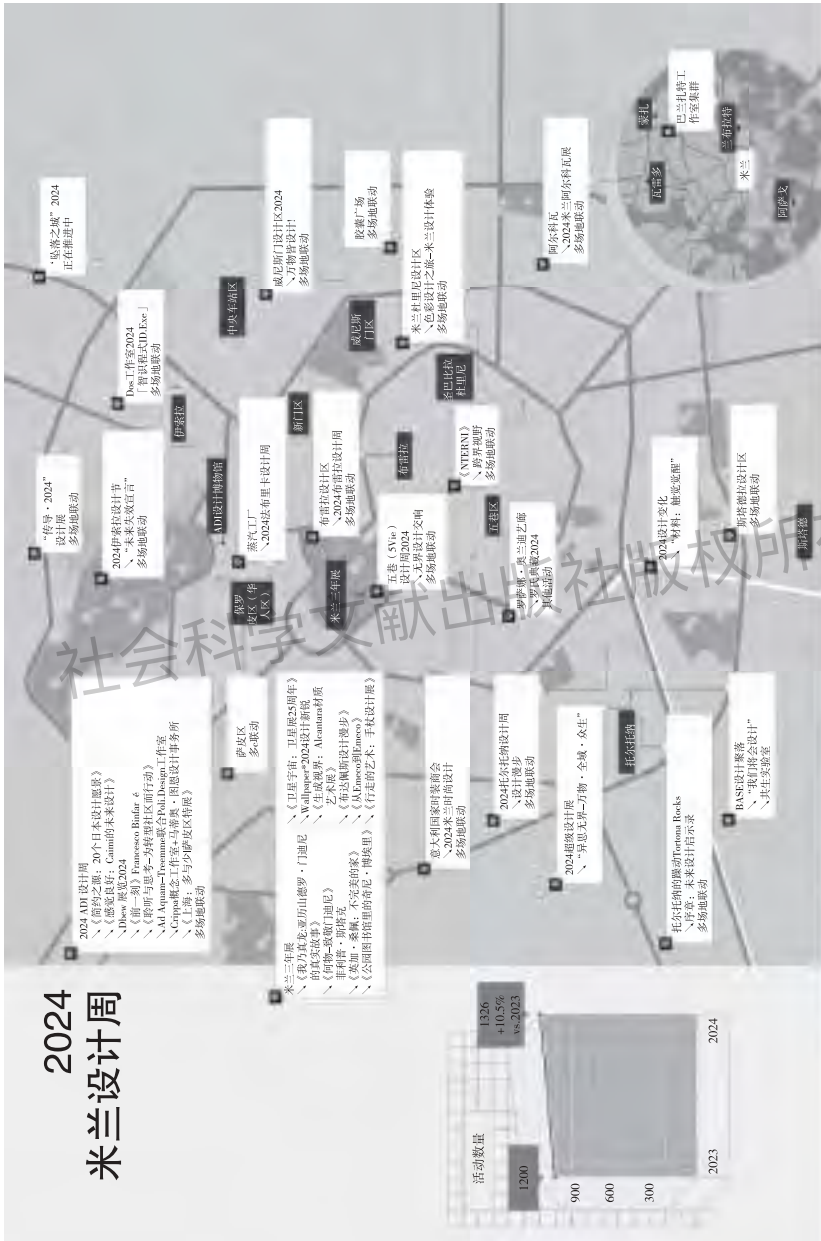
2024
米兰设计周

活动数量
1200
1326
+10.5%
vs.2023
900
600
300
2023
2024

2024 ADI 设计周
《简约之源：20个日本设计愿景》
《感觉良好：Caimi的未来设计》
Dsew 展览2024
《前一刻》Francesco Binfaré
《聆听与思考—为转型社区而行动》
Ad Aquam–Treeme联合Poli.Design工作室
Crippa概念工作室+马蒂奥·图恩设计事务所
《上海：多与少骑皮区特展》
多场地联动

萨皮区
多场联动

米兰三年展
《我乃真龙:亚历山德罗·门迪尼的真实故事》
《阿蒂·致敬门迪尼》
菲利普·斯塔克
《美加·索佩：不完美的家》
《公园图书馆里的奇妮·博埃里》
《卫星宇宙：卫星展25周年》
Wallpaper*2024设计新貌
《生成视界：Alcantara材质艺术展》
《布达佩斯设计漫步》
《从Eneco到Eneco》
《行走的艺术：手杖设计展》

意大利国家时装商会
2024米兰时尚设计
多场地联动

2024托尔托纳设计周
设计漫步
多场地联动

2024超级设计展
"异思无界—万物·众生"

托尔托纳

托尔托纳的鼓动Tortona Rocks
序章：未来设计启示录
多场地联动

BASE设计聚落
"我们将会设计"
共生实验室

"传导·2024"
设计展
多场地联动

2024伊索拉设计节
"未来实效宣言"
多场地联动

ADI设计博物馆

保罗皮区（华人区）

米兰三年展

蒸汽工厂
2024法布里卡设计周

布雷拉设计区
2024布雷拉设计周
多场地联动

新门区

伊索拉

Dos工作室2024
"智识程式ID.Exe"
多场地联动

中央车站区

"临落之城"2024
正在推进中

威尼斯门设计区2024
万物皆设计！
多场地联动

威尼斯门区

胶囊广场
多场地联动

米兰杜里尼设计区
色彩设计之旅—米兰设计体验
多场地联动

圣巴比拉杜里尼

布雷拉

五巷（5Vie）
设计周2024
无界设计交响
多场地联动

《INTERNI》
跨界视野
多场地联动

五巷区

罗萨娜·奥兰迪艺廊
罗氏典藏2024
其他活动

2024设计变化
"材料：触觉觉醒"

斯塔德拉设计区
多场地联动

斯塔德

阿尔科瓦
2024米兰阿尔科瓦展
多场地联动

蒙扎
巴兰扎特工作室集群
兰布拉特
瓦雷多
米兰
阿萨戈

社会科学文献出版社版权所有